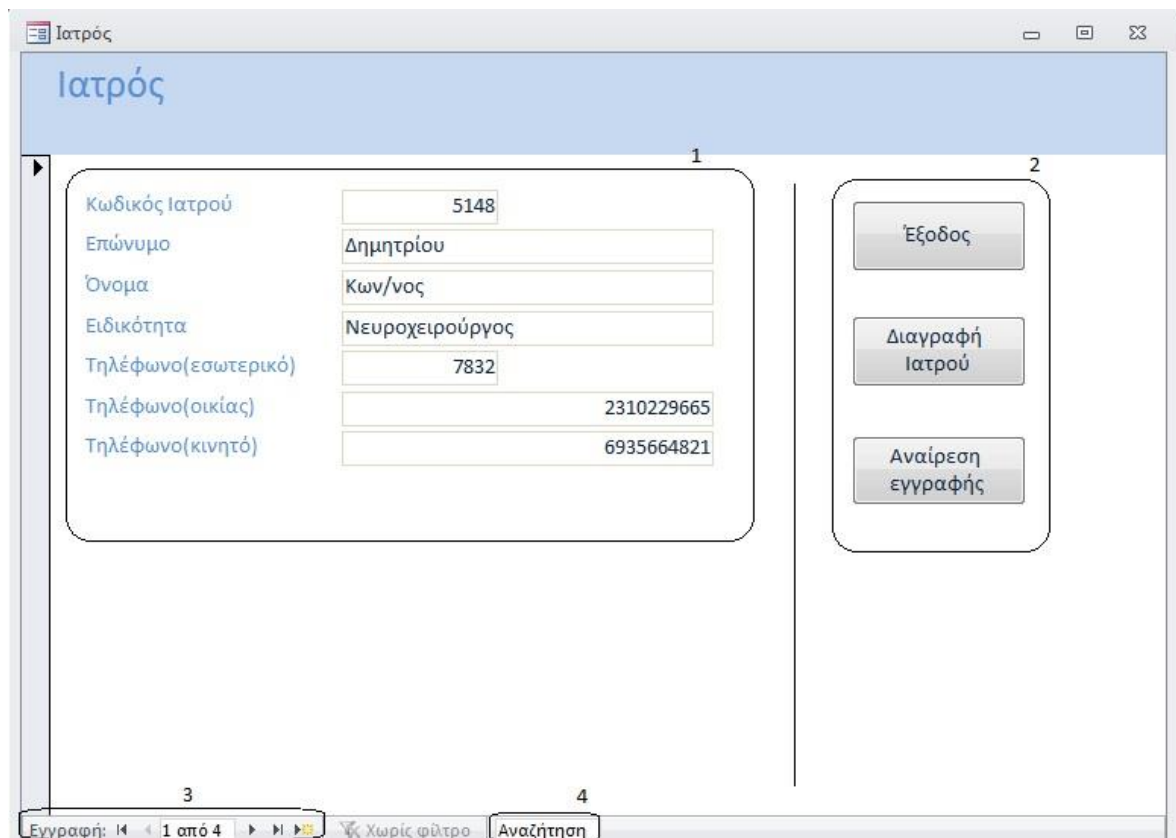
Ιατρός

Ιατρός

1

Κωδικός Ιατρού 5148
Επώνυμο Δημητρίου
Όνομα Κων/νος
Ειδικότητα Νευροχειρούργος
Τηλέφωνο(εσωτερικό) 7832
Τηλέφωνο(οικίας) 2310229665
Τηλέφωνο(κινητό) 6935664821

2

Έξοδος

Διαγραφή Ιατρού

Αναίρεση εγγραφής

3

4

Εγγραφή: 1 από 4 Χωρίς φίλτρο Αναζήτηση